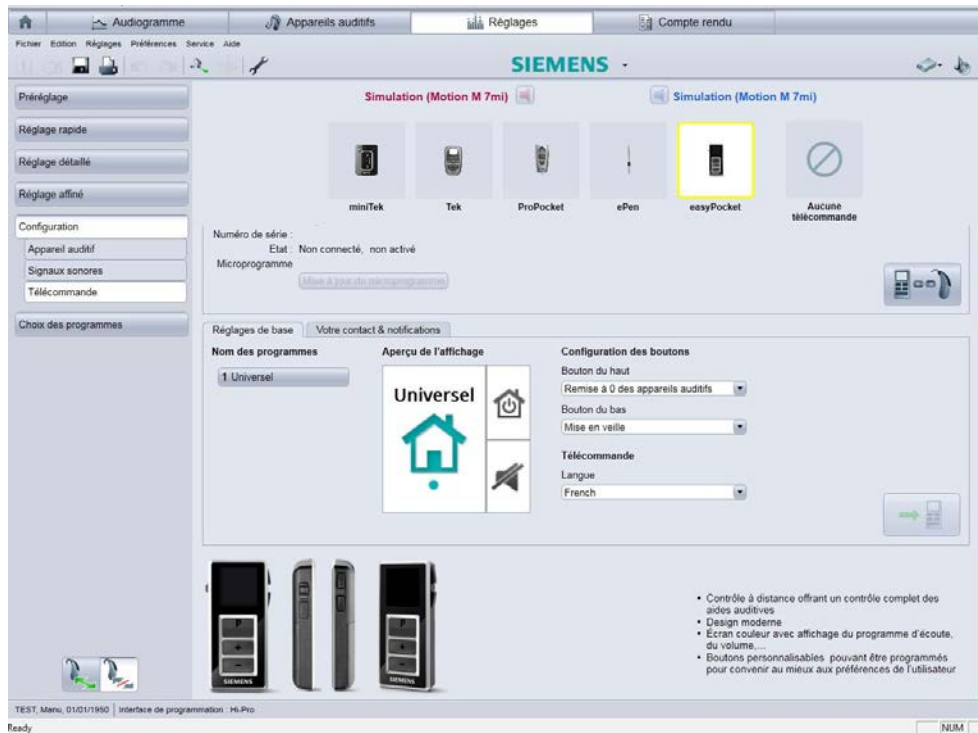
Audiogramme | Appareils auditifs | Réglages | Compte rendu

Fichier Edition Réglages Préférences Service Aide

SIEMENS

Préréglage
Réglage rapide
Réglage détaillé
Réglage affiné
Configuration
Appareil auditif
Signaux sonores
Télécommande
Choix des programmes

Simulation (Motion M 7mi)
Simulation (Motion M 7mi)

miniTek
Tek
ProPocket
ePen
easyPocket
Aucune télécommande

Numéro de série :
Etat : Non connecté, non activé
Microprogramme
Mise à jour du microprogramme

Réglages de base | Votre contact & notifications

Nom des programmes
1 Universel

Aperçu de l'affichage
Universel

Configuration des boutons
Bouton du haut
Remise à 0 des appareils auditifs
Bouton du bas
Mise en veille

Télécommande
Langue
French

P
+
-
SIEMENS

• Contrôle à distance offrant un contrôle complet des aides auditives
• Design moderne
• Écran couleur avec affichage du programme d'écoute, du volume,...
• Boutons personnalisables pouvant être programmés pour convenir au mieux aux préférences de l'utilisateur

TEST, Manu, 01/01/1950 | Interface de programmation : Hi-Pro
Ready
NUM